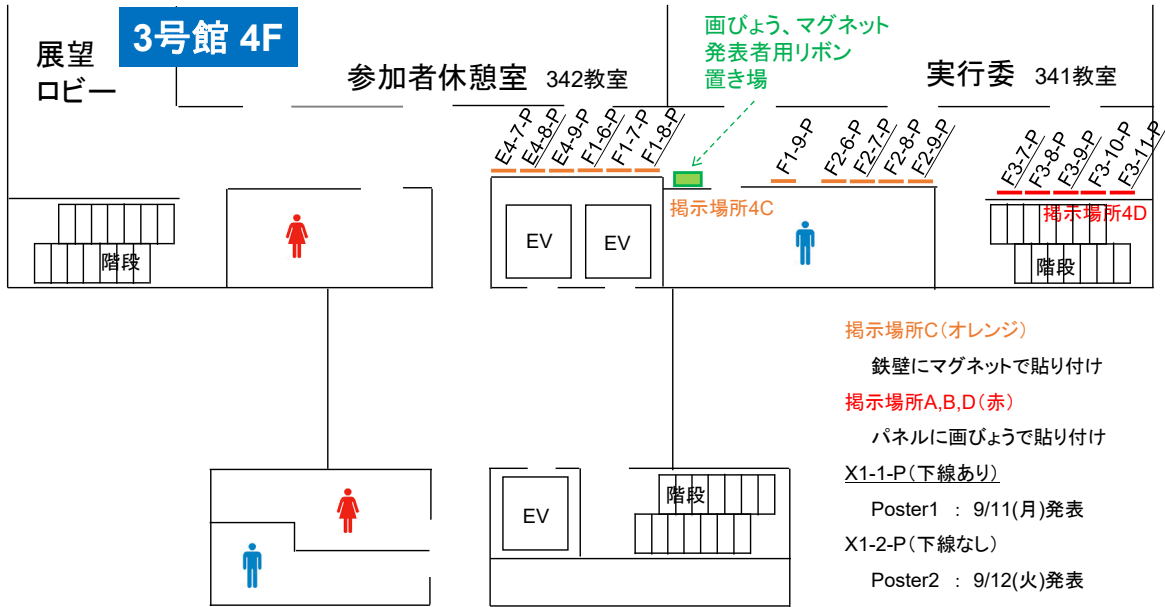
展望
ロビー

3号館 4F

参加者休憩室 342教室

画びょう、マグネット
発表者用リボン
置き場

実行委 341教室

E4-7-P
E4-8-P
E4-9-P
F1-6-P
F1-7-P
F1-8-P

F1-9-P
F2-6-P
F2-7-P
F2-8-P
F2-9-P

F3-7-P
F3-8-P
F3-9-P
F3-10-P
F3-11-P

掲示場所4C

掲示場所4D

EV
EV

階段

階段

EV

階段

掲示場所C(オレンジ)
鉄壁にマグネットで貼り付け
掲示場所A,B,D(赤)
パネルに画びょうで貼り付け
X1-1-P(下線あり)
Poster1 : 9/11(月)発表
X1-2-P(下線なし)
Poster2 : 9/12(火)発表